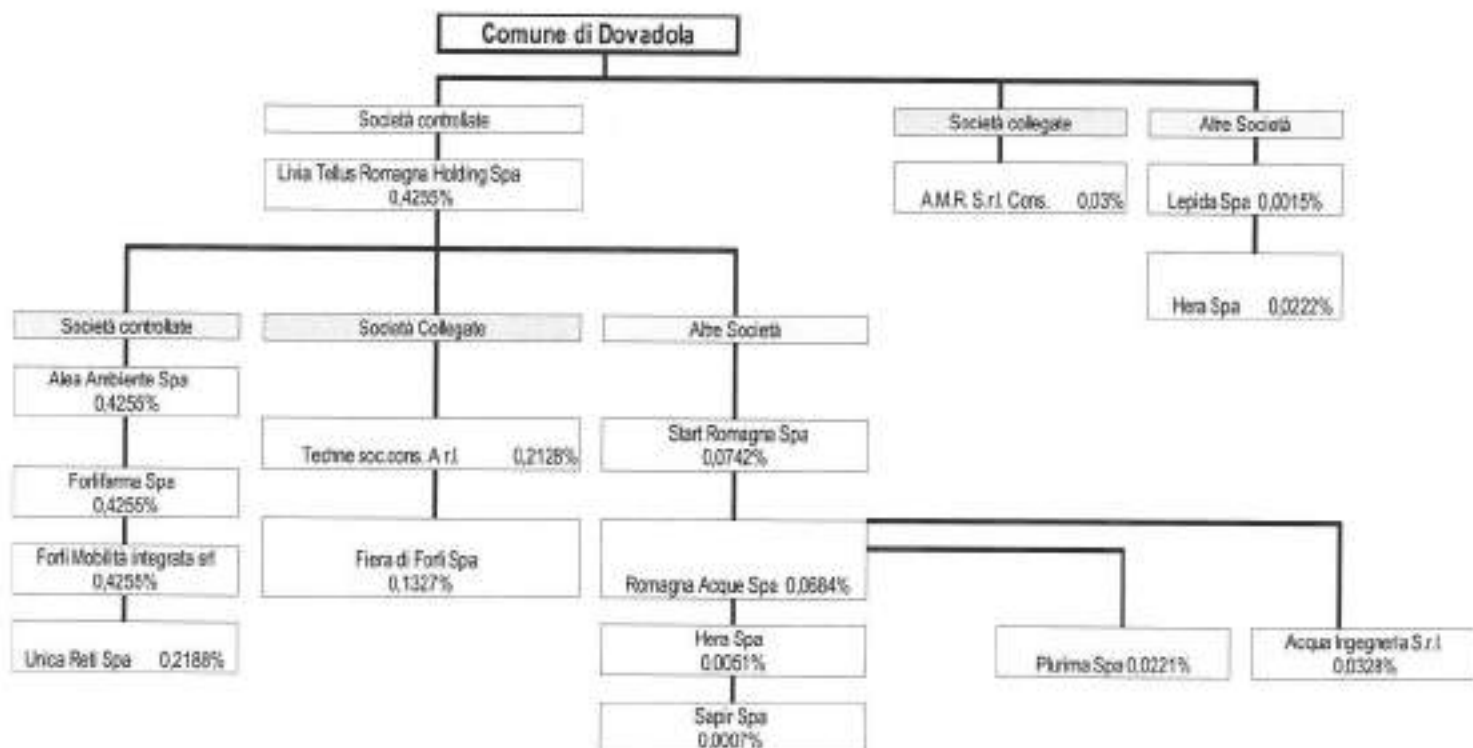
Comune di Dovadola

Società controllate

Livia Tellus Romagna Holding Spa 0,4255%

Società collegate

A.M.R. S.r.l. Cons. 0,03%

Altre Società

Lepida Spa 0,0015%

Hera Spa 0,0222%

Società controllate

Alea Ambiente Spa 0,4255%

Forlifarma Spa 0,4255%

Forlì Mobilità integrata srl 0,4255%

Unica Reti Spa 0,2188%

Società Collegate

Techne soc.cons. A r.l. 0,2128%

Fiera di Forlì Spa 0,1327%

Altre Società

Start Romagna Spa 0,0742%

Romagna Acque Spa 0,0684%

Hera Spa 0,0051%

Sapir Spa 0,0007%

Plurima Spa 0,0221%

Acqua Ingegneria S.r.l 0,0328%